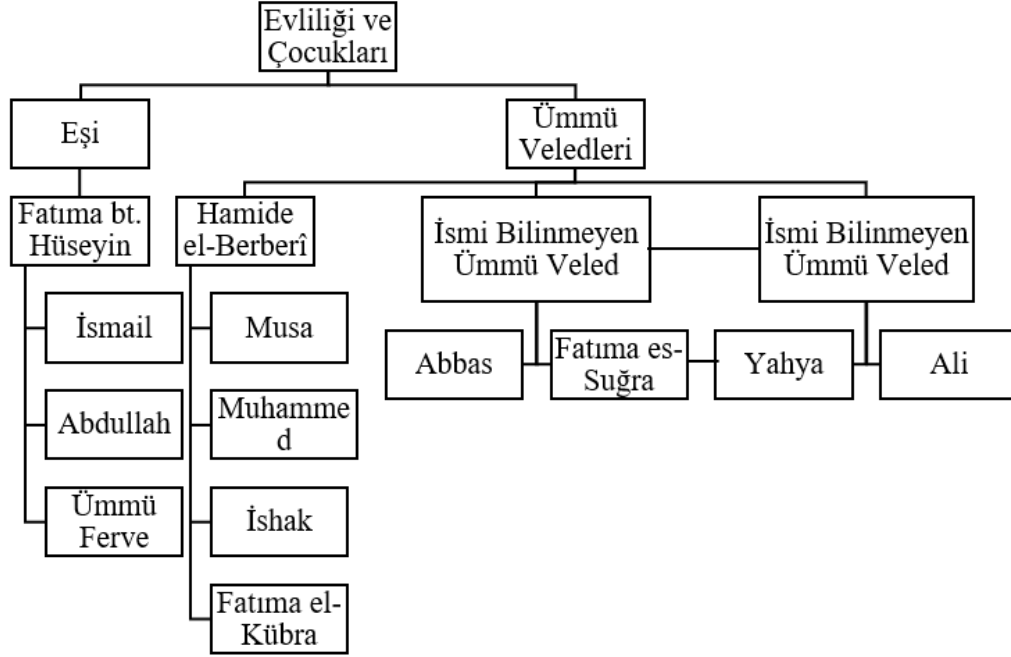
Evliliği ve Çocukları

Eşi

Ümmü Veledleri

Fatıma bt. Hüseyin

Hamide el-Berberî

İsmi Bilinmeyen Ümmü Veled

İsmi Bilinmeyen Ümmü Veled

İsmail

Abdullah

Ümmü Ferve

Musa

Muhammed

İshak

Fatıma el-Kübra

Abbas

Fatıma es-Suğra

Yahya

Ali